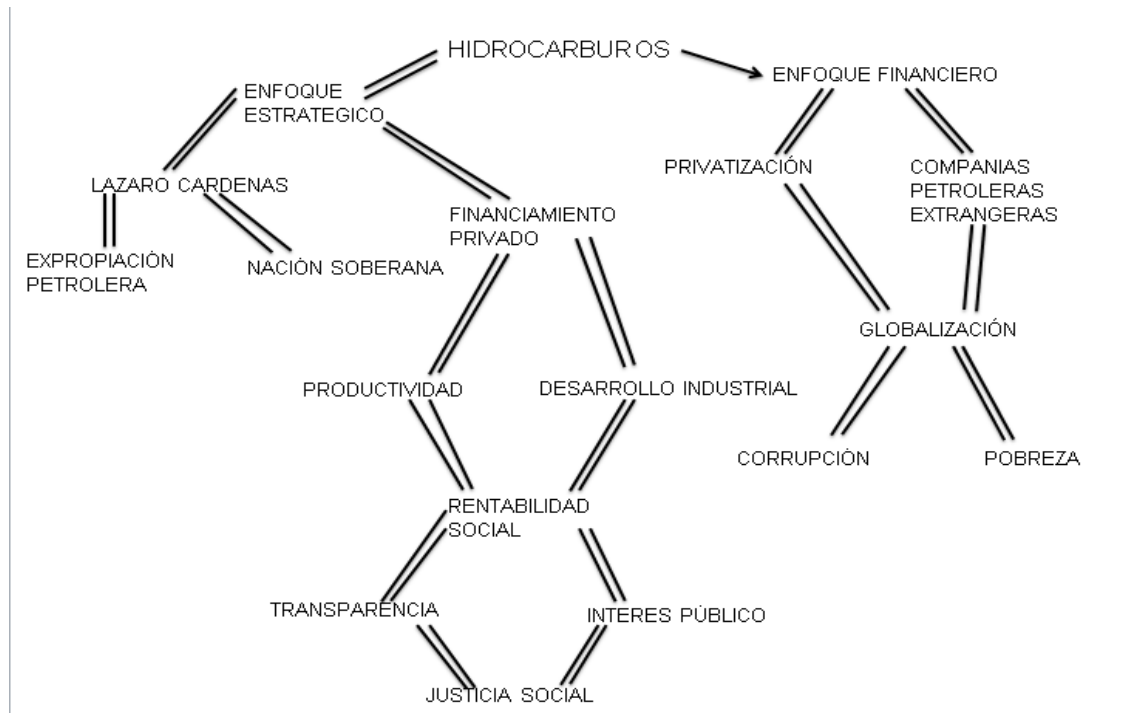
HIDROCARBUROS

ENFOQUE ESTRATEGICO

ENFOQUE FINANCIERO

LAZARO CARDENAS

EXPROPIACIÓN PETROLERA

NACIÒN SOBERANA

FINANCIAMIENTO PRIVADO

PRIVATIZACIÓN

COMPANIAS PETROLERAS EXTRANGERAS

GLOBALIZACIÓN

PRODUCTIVIDAD

DESARROLLO INDUSTRIAL

CORRUPCIÓN

POBREZA

RENTABILIDAD SOCIAL

TRANSPARENCIA

INTERES PÚBLICO

JUSTICIA SOCIAL